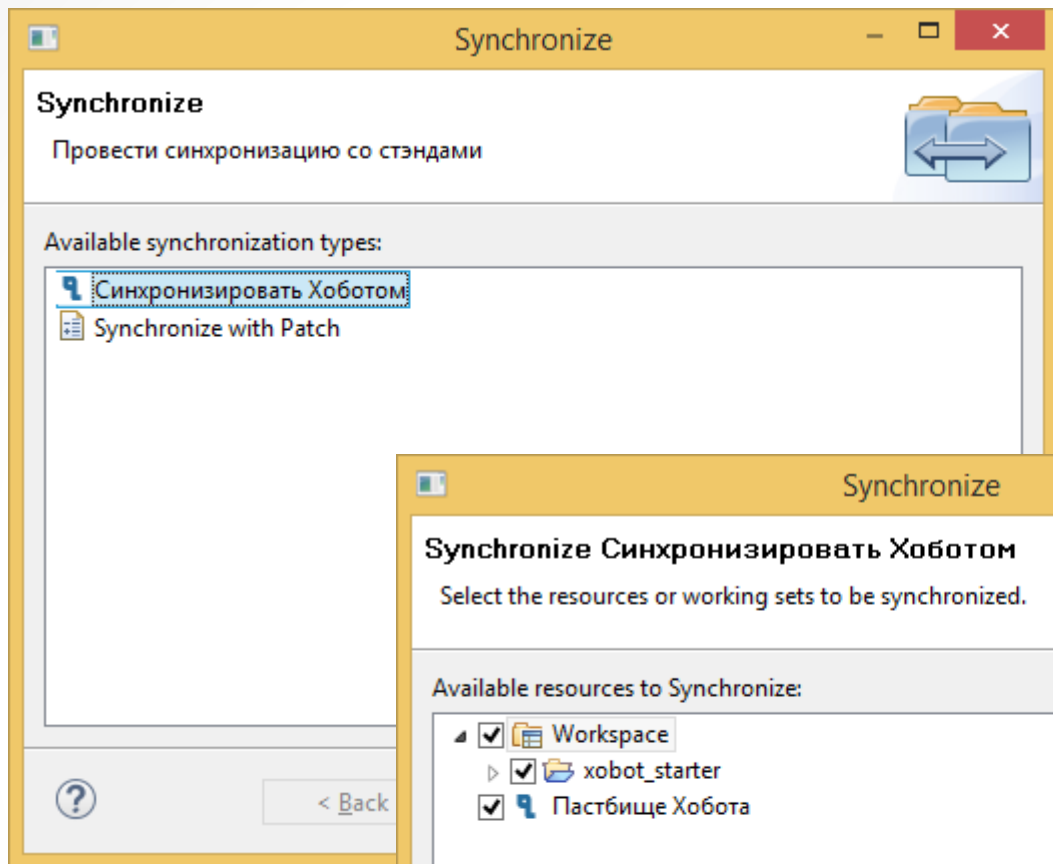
Synchronize

Synchronize

Провести синхронизацию со стэндами

Available synchronization types:

Синхронизировать Хоботом

Synchronize with Patch

< Back

Synchronize

Synchronize Синхронизировать Хоботом

Select the resources or working sets to be synchronized.

Available resources to Synchronize:

Workspace

xobot_starter

Пастбище Хобота